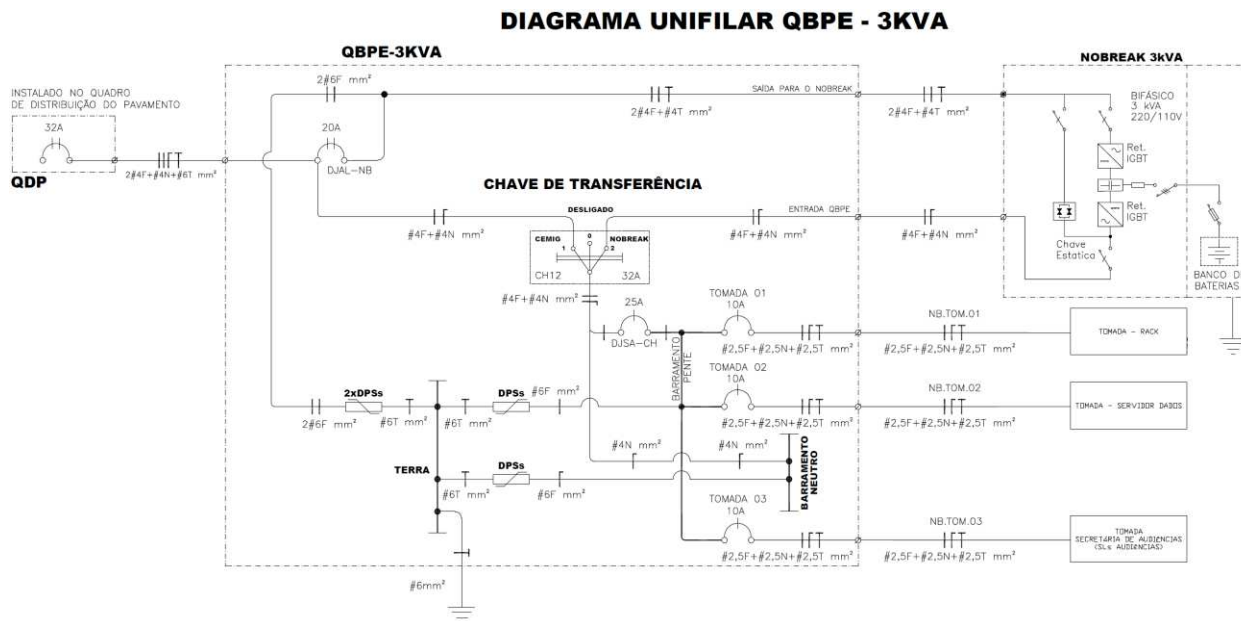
DIAGRAMA UNIFILAR QBPE - 3KVA

QBPE-3KVA

NOBREAK 3kVA

INSTALADO NO QUADRO DE DISTRIBUIÇÃO DO PAVAMENTO

32A

QDP

2#4F+#4N+#6T mm²

2#6F mm²

20A

DJAL-NB

2#4F+#4T mm²

SAÍDA PARA O NOBREAK

2#4F+#4T mm²

BIFÁSICO 3 kVA 220/110V

Ret. IGBT

Ret. IGBT

CHAVE DE TRANSFERÊNCIA

DESLIGADO

#4F+#4N mm²

#4F+#4N mm²

ENTRADA QBPE

#4F+#4N mm²

CEMIG 1 0 2 NOBREAK

CH12 32A

Chave Estatica

BANCO D BATERIAS

#4F+#4N mm²

25A

DJSA-CH

TOMADA 01 10A

#2,5F+#2,5N+#2,5T mm²

NB.TOM.01

#2,5F+#2,5N+#2,5T mm²

TOMADA - RACK

BARRAMENTO PENTE

TOMADA 02 10A

2xDPSs

DPSs

#6F mm²

2#6F mm²

#6T mm²

#6T mm²

#2,5F+#2,5N+#2,5T mm²

NB.TOM.02

#2,5F+#2,5N+#2,5T mm²

TOMADA - SERVIDOR DADOS

#4N mm²

#4N mm²

TERRA

DPSs

#6T mm²

#6F mm²

BARRAMENTO NEUTRO

TOMADA 03 10A

#2,5F+#2,5N+#2,5T mm²

NB.TOM.03

#2,5F+#2,5N+#2,5T mm²

TOMADA SECRETARIA DE AUDIENCIAS (SLs AUDIENCIAS)

#6mm²